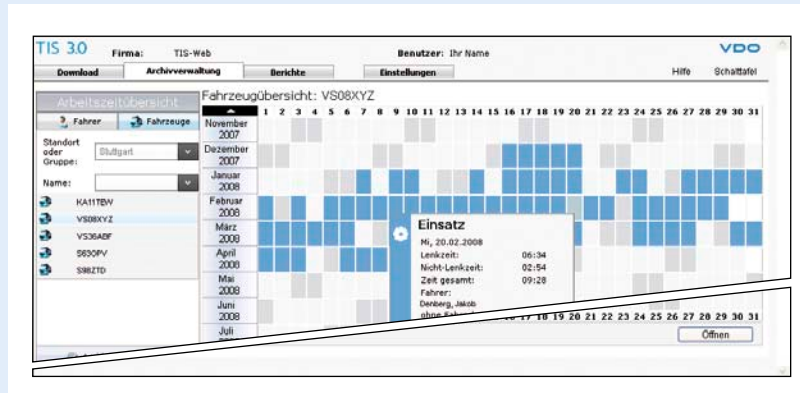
TIS 3.0 Firma: TIS-Web Benutzer: Ihr Name VDO

Download | Archivverwaltung | Berichte | Einstellungen | Hilfe | Schalttafel

Arbeitszeitübersicht

Fahrer | Fahrzeuge

Standort oder Gruppe: Stuttgart

Name:

KA11TBW
VS08XYZ
VS36ABF
S630PV
S98ZTD

Fahrzeugübersicht: VS08XYZ

1 2 3 4 5 6 7 8 9 10 11 12 13 14 15 16 17 18 19 20 21 22 23 24 25 26 27 28 29 30 31

November 2007
Dezember 2007
Januar 2008
Februar 2008
März 2008
April 2008
Mai 2008
Juni 2008
Juli

Einsatz
Mi, 20.02.2008
Lenkzeit: 06:34
Nicht-Lenkzeit: 02:54
Zeit gesamt: 09:28
Fahrer:
Denberg, Jakob
ohne Fahrer

16 17 18 19 20 21 22 23 24 25 26 27 28 29 30 31

Öffnen